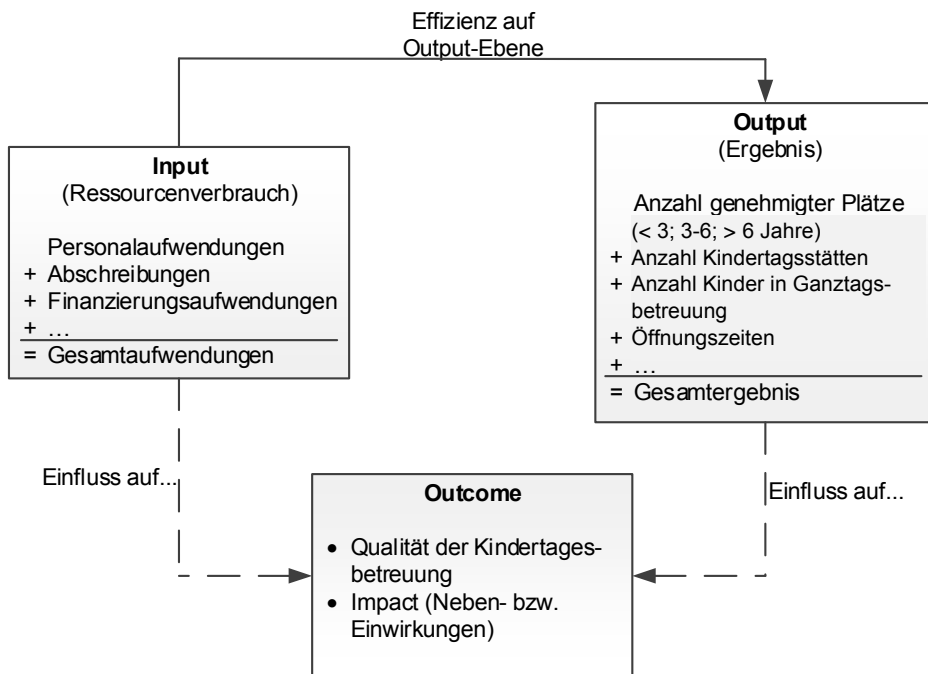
Effizienz auf Output-Ebene

**Input**
(Ressourcenverbrauch)

Personalaufwendungen
+ Abschreibungen
+ Finanzierungsaufwendungen
+ …
= Gesamtaufwendungen

**Output**
(Ergebnis)

Anzahl genehmigter Plätze (< 3; 3-6; > 6 Jahre)
+ Anzahl Kindertagsstätten
+ Anzahl Kinder in Ganztagsbetreuung
+ Öffnungszeiten
+ …
= Gesamtergebnis

Einfluss auf...

Einfluss auf...

**Outcome**

• Qualität der Kindertagesbetreuung
• Impact (Neben- bzw. Einwirkungen)